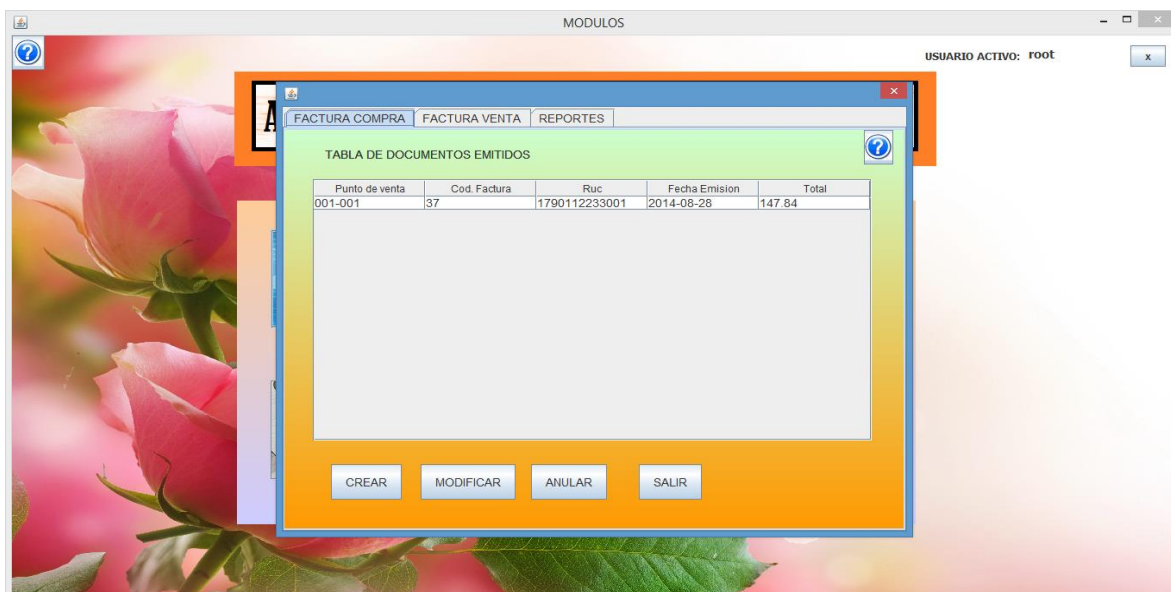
MODULOS

USUARIO ACTIVO: root

x

FACTURA COMPRA | FACTURA VENTA | REPORTES

TABLA DE DOCUMENTOS EMITIDOS

| Punto de venta | Cod. Factura | Ruc | Fecha Emision | Total |
|---|---|---|---|---|
| 001-001 | 37 | 1790112233001 | 2014-08-28 | 147.84 |

CREAR

MODIFICAR

ANULAR

SALIR